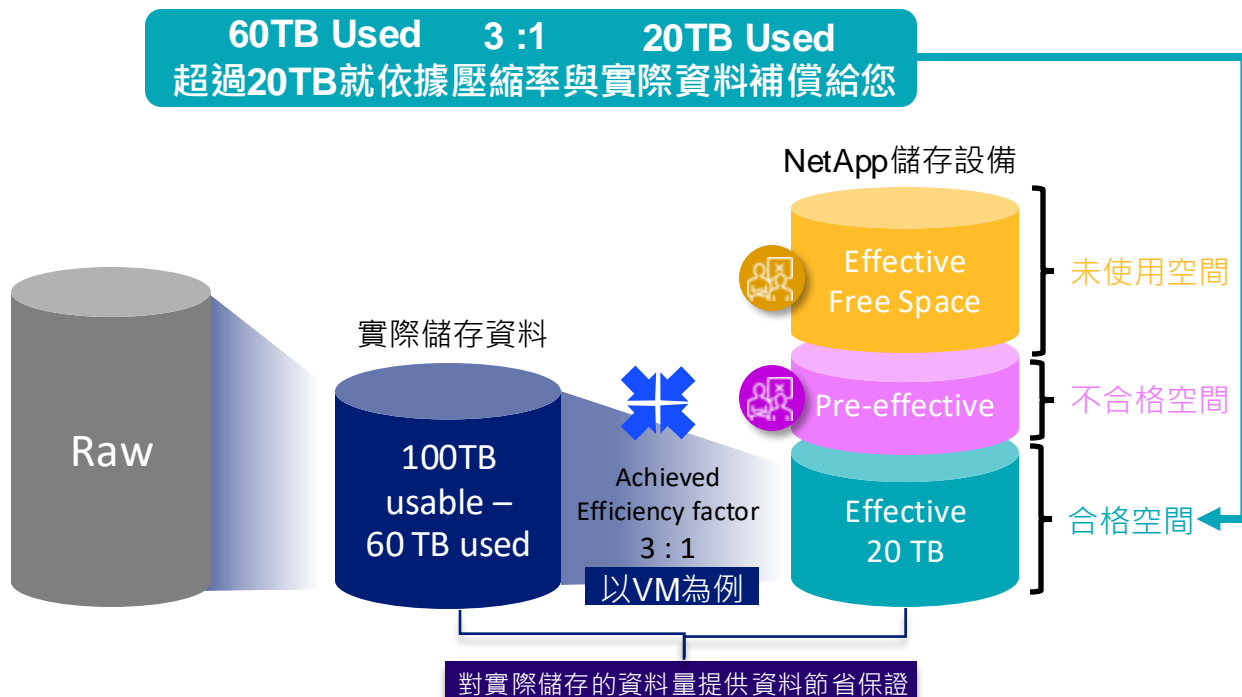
60TB Used 3 :1 20TB Used
超過20TB就依據壓縮率與實際資料補償給您

NetApp儲存設備

Effective Free Space

未使用空間

Pre-effective

不合格空間

Effective 20 TB

合格空間

Raw

實際儲存資料

100TB usable – 60 TB used

Achieved Efficiency factor 3 : 1

以VM為例

對實際儲存的資料量提供資料節省保證